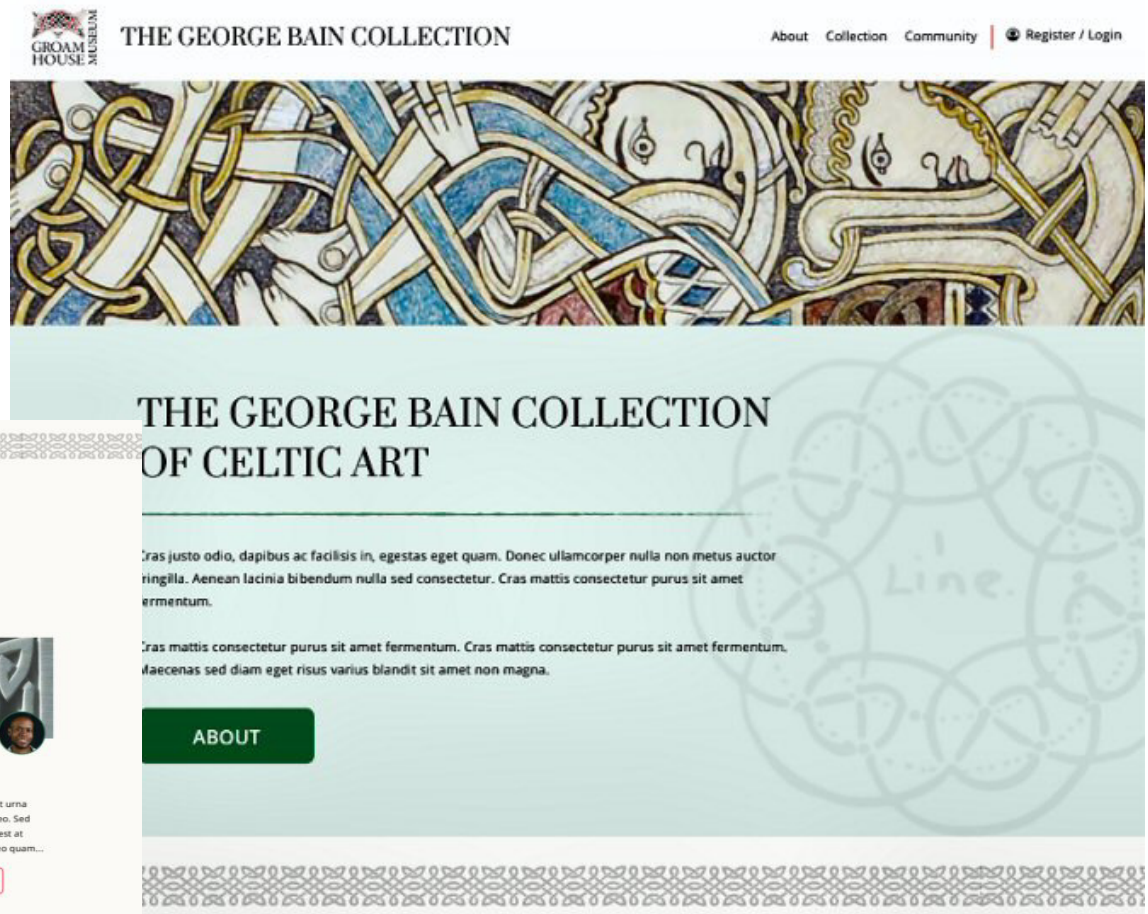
GROAM HOUSE MUSEUM

THE GEORGE BAIN COLLECTION

About Collection Community | Register / Login

THE GEORGE BAIN COLLECTION OF CELTIC ART

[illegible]ras justo odio, dapibus ac facilisis in, egestas eget quam. Donec ullamcorper nulla non metus auctor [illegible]ringilla. Aenean lacinia bibendum nulla sed consectetur. Cras mattis consectetur purus sit amet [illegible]ermentum.

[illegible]ras mattis consectetur purus sit amet fermentum. Cras mattis consectetur purus sit amet fermentum. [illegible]aecenas sed diam eget risus varius blandit sit amet non magna.

ABOUT

Line

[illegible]t urna
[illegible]o. Sed
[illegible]est at
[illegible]o quam...